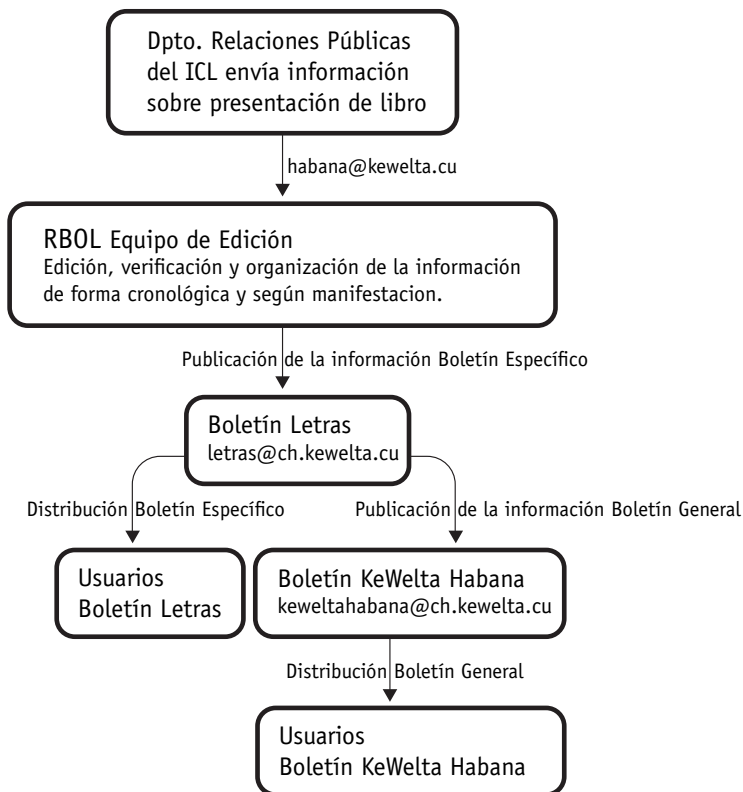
Dpto. Relaciones Públicas del ICL envía información sobre presentación de libro

habana@kewelta.cu

RBOL Equipo de Edición
Edición, verificación y organización de la información de forma cronológica y según manifestacion.

Publicación de la información Boletín Específico

Boletín Letras
letras@ch.kewelta.cu

Distribución Boletín Específico

Publicación de la información Boletín General

Usuarios
Boletín Letras

Boletín KeWelta Habana
keweltahabana@ch.kewelta.cu

Distribución Boletín General

Usuarios
Boletín KeWelta Habana